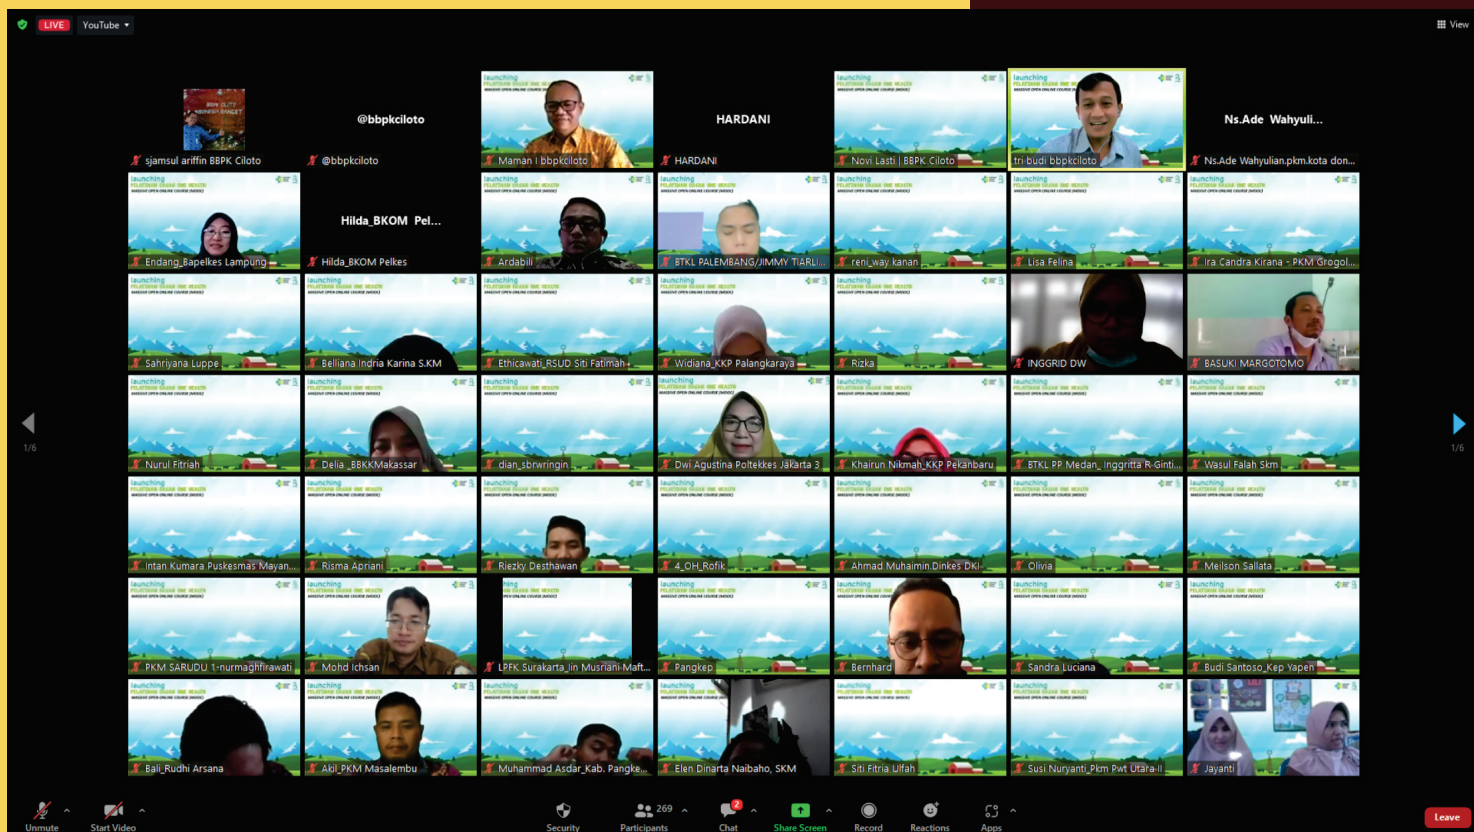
LIVE YouTube

View

sjamsul ariffin BBPK Ciloto

@bbpkciloto
@bbpkciloto

Maman I bbpkciloto

HARDANI
HARDANI

Novi Lasti | BBPK Ciloto

tri budi bbpkciloto

Ns.Ade Wahyuli...
Ns.Ade Wahyulian.pkm.kota don...

Endang_Bapelkes Lampung

Hilda_BKOM Pel...
Hilda_BKOM Pelkes

Ardabili

BTKL PALEMBANG/JIMMY TIARLI...

reni_way kanan

Lisa Felina

Ira Candra Kirana - PKM Grogol...

Sahriyana Luppe

Belliana Indria Karina S.KM

Ethicawati_RSUD Siti Fatimah

Widiana_KKP Palangkaraya

Rizka

INGGRID DW

BASUKI MARGOTOMO

Nurul Fitriah

Delia _BBKKMakassar

dian_sbrwringin

Dwi Agustina Poltekkes Jakarta 3

Khairun Nikmah_KKP Pekanbaru

BTKL PP Medan_ Inggritta R Ginti...

Wasul Falah Skm

Intan Kumara Puskesmas Mayan...

Risma Apriani

Riezky Desthawan

4_OH_Rofik

Ahmad Muhaimin Dinkes DKI...

Olivia

Meilson Sallata

PKM SARUDU 1-nurmaghfirawati

Mohd Ichsan

LPFK Surakarta_lin Musriani Maft...

Pangkep

Bernhard

Sandra Luciana

Budi Santoso_Kep Yapen

Bali_Rudhi Arsana

Akil_PKM Masalembu

Muhammad Asdar_Kab. Pangke...

Elen Dinarta Naibaho, SKM

Siti Fitria Ulfah

Susi Nuryanti_Pkm Pwt Utara II

Jayanti

1/6
1/6

Unmute
Start Video
Security
269
Participants
2
Chat
Share Screen
Record
Reactions
Apps
Leave